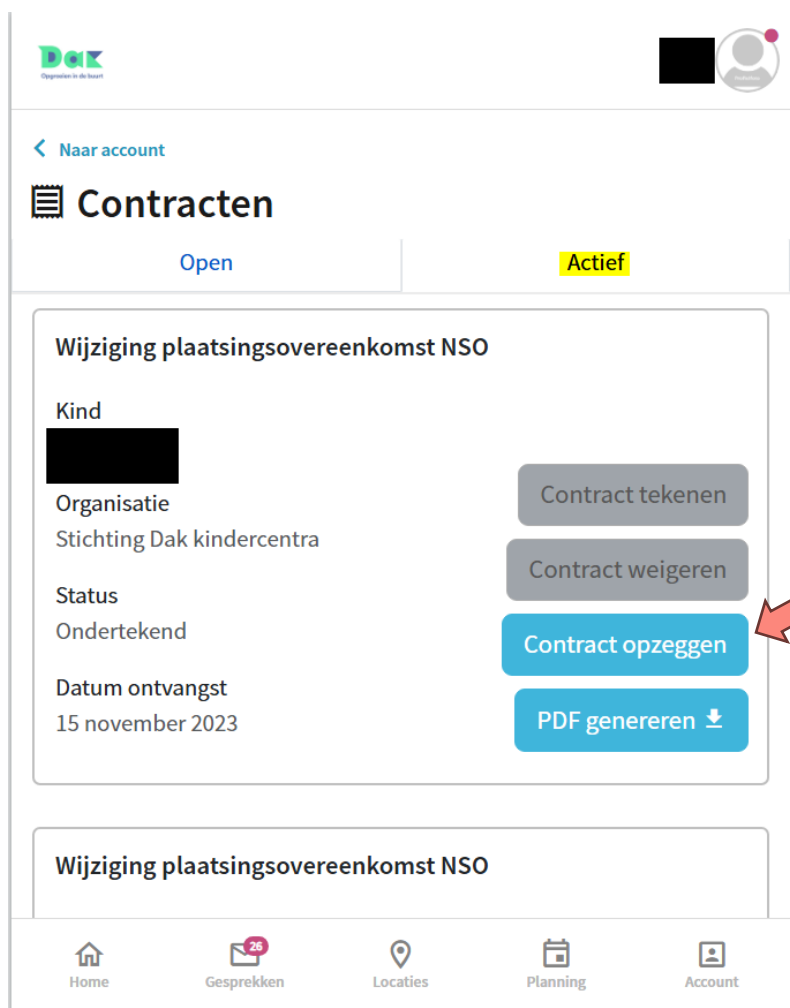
Dak
Opgroeien in de buurt

Profielfoto

< Naar account

Contracten

Open | Actief

Wijziging plaatsingsovereenkomst NSO

Kind

Organisatie
Stichting Dak kindercentra

Status
Ondertekend

Datum ontvangst
15 november 2023

Contract tekenen
Contract weigeren
Contract opzeggen
PDF genereren

Wijziging plaatsingsovereenkomst NSO

Home
26
Gesprekken
Locaties
Planning
Account